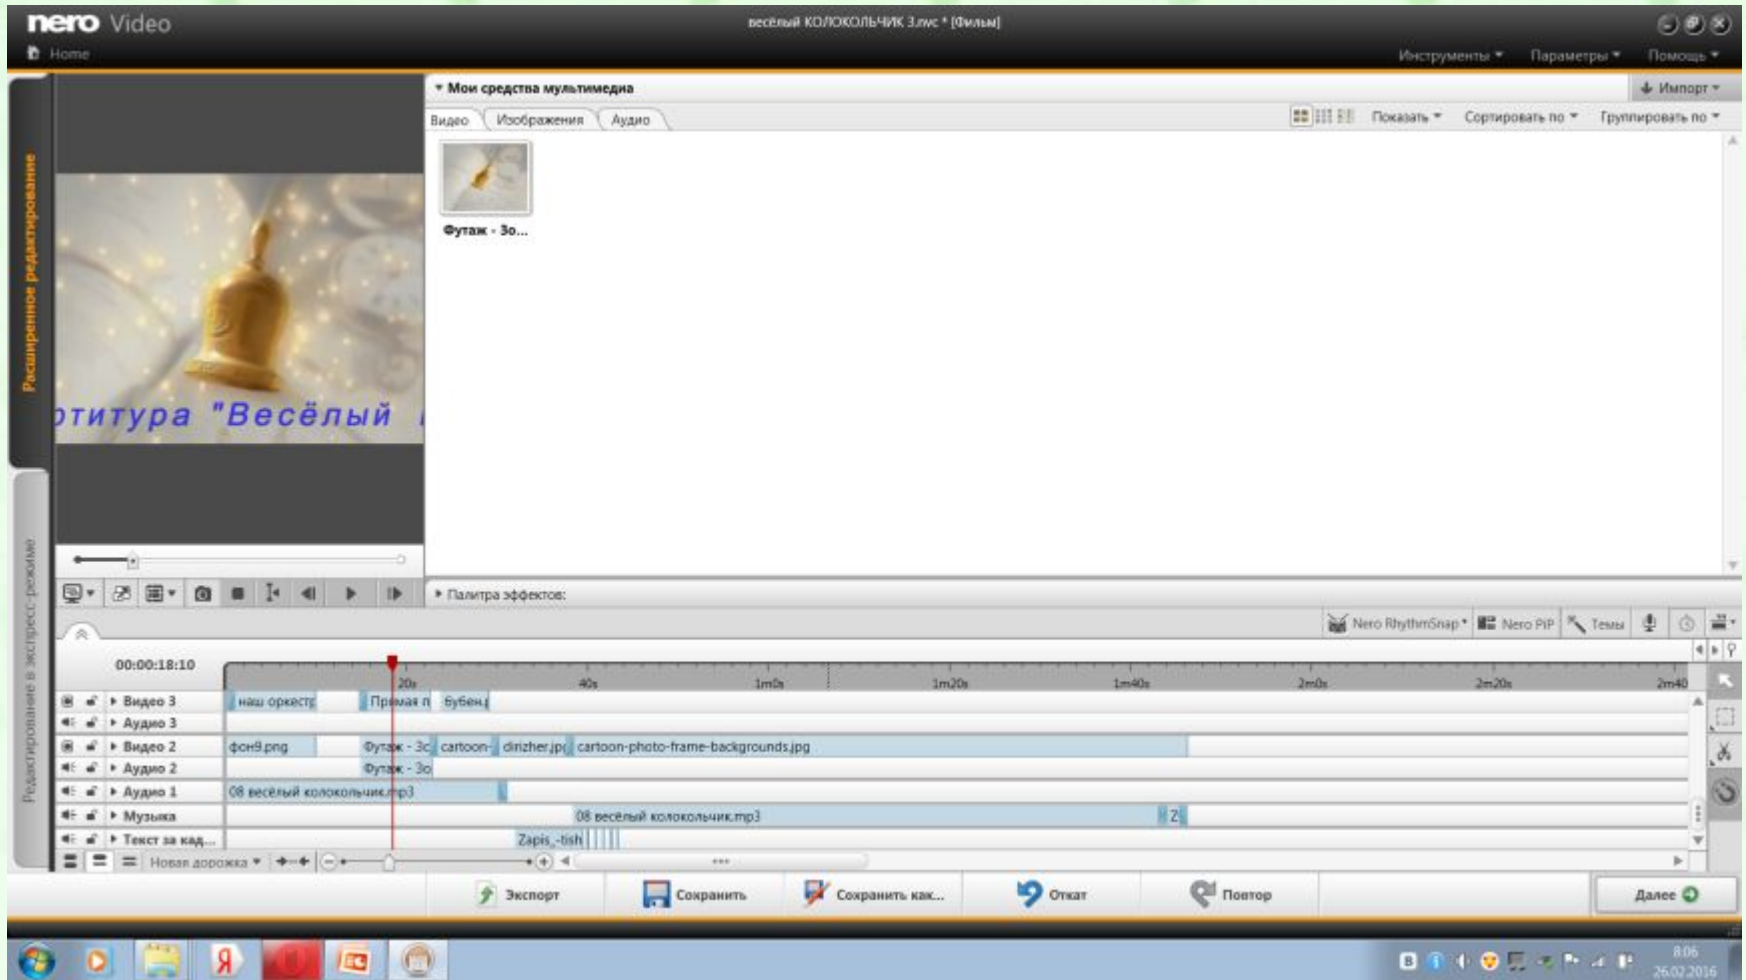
nero Video
Home
весёлый КОЛОКОЛЬЧИК 3.nvc * [Фильм]
Инструменты ▾ Параметры ▾ Помощь ▾
Расширенное редактирование
Редактирование в экспресс-режиме
титура "Весёлый
▾ Мои средства мультимедиа
Импорт ▾
Видео Изображения Аудио
Показать ▾ Сортировать по ▾ Группировать по ▾
Футаж - Зо...
▸ Палитра эффектов:
Nero RhythmSnap ▾ Nero PIP Темы
00:00:18:10
20s 40s 1m0s 1m20s 1m40s 2m0s 2m20s 2m40
▸ Видео 3 наш оркестр Прямая п Бубен
▸ Аудио 3
▸ Видео 2 фон9.png Футаж - Зо cartoon- dirizher.jpg cartoon-photo-frame-backgrounds.jpg
▸ Аудио 2 Футаж - Зо
▸ Аудио 1 08 весёлый колокольчик.mp3
▸ Музыка 08 весёлый колокольчик.mp3 Z
▸ Текст за кад... Zapis_-tish
Новая дорожка ▾
Экспорт Сохранить Сохранить как... Откат Повтор Далее
8:06
26.02.2016